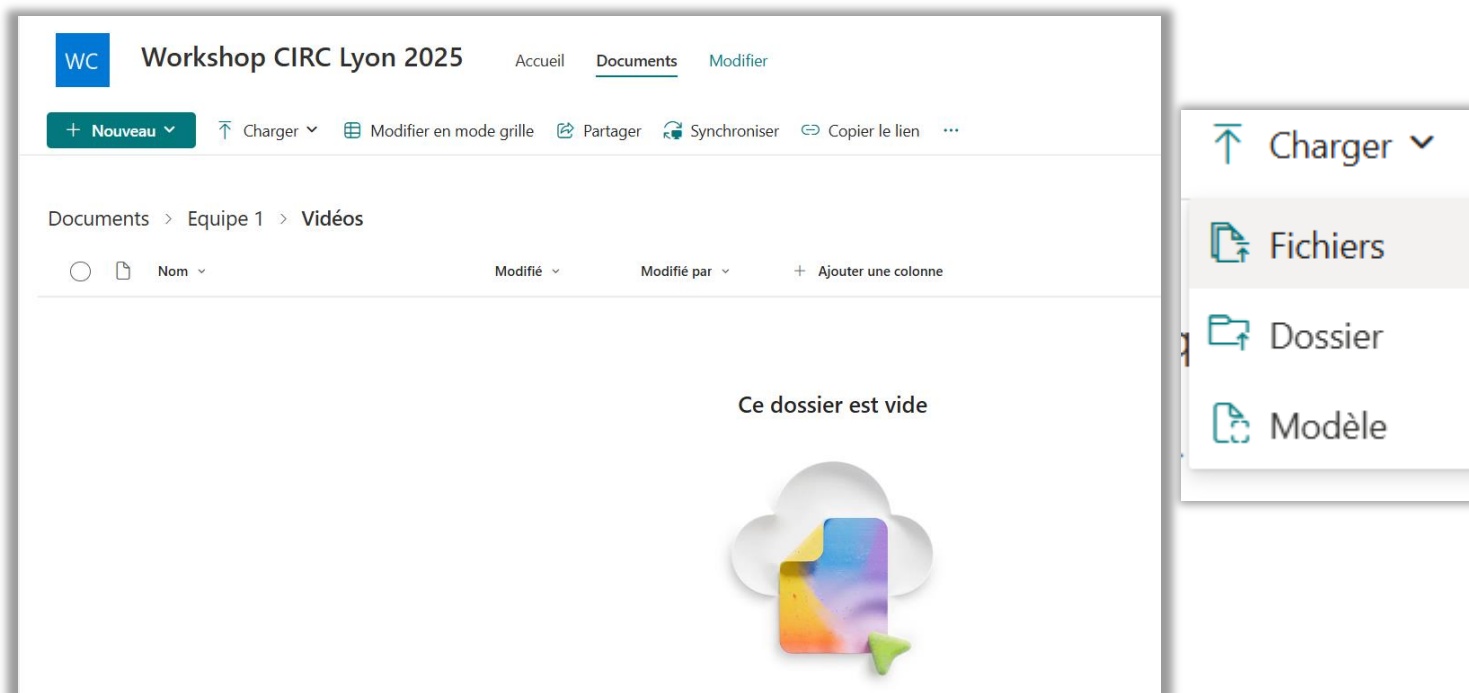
WC Workshop CIRC Lyon 2025

Accueil Documents Modifier

+ Nouveau Charger Modifier en mode grille Partager Synchroniser Copier le lien ···

Documents > Equipe 1 > Vidéos

Nom Modifié Modifié par + Ajouter une colonne

Ce dossier est vide

Charger

Fichiers

Dossier

Modèle